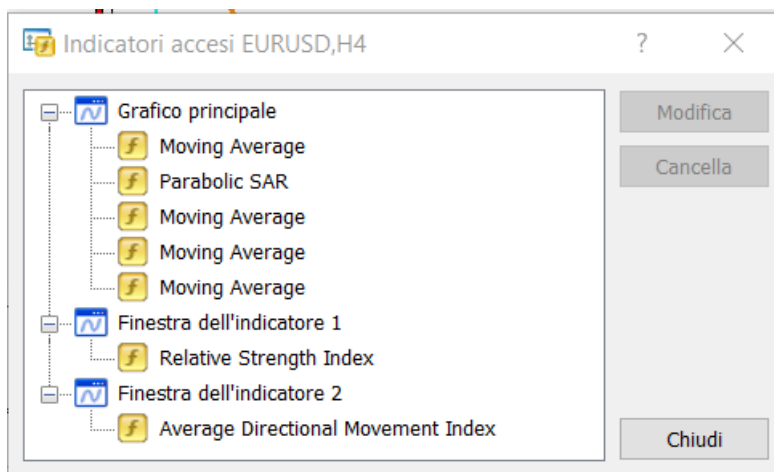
Indicatori accesi EURUSD,H4

?

Grafico principale
Moving Average
Parabolic SAR
Moving Average
Moving Average
Moving Average
Finestra dell'indicatore 1
Relative Strength Index
Finestra dell'indicatore 2
Average Directional Movement Index

Modifica
Cancella
Chiudi